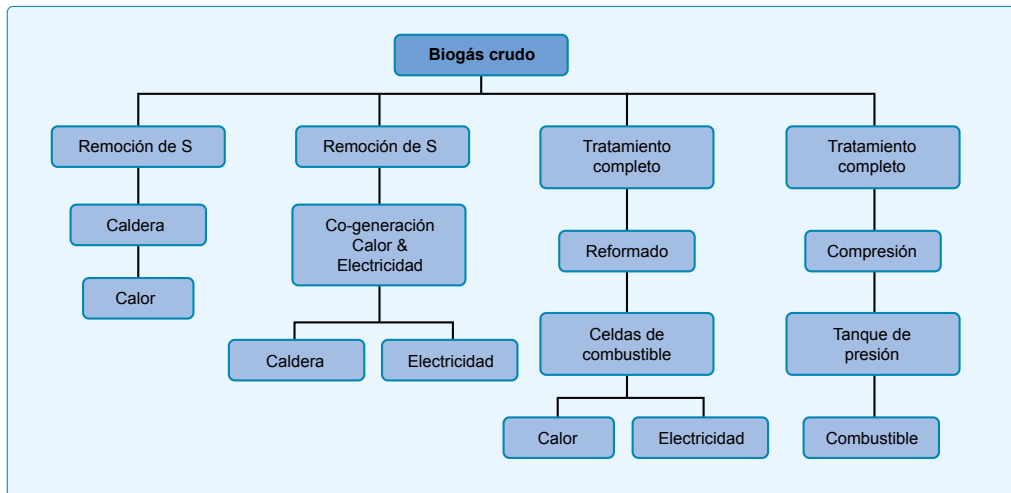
Biogás crudo

Remoción de S

Caldera

Calor

Remoción de S

Co-generación Calor & Electricidad

Caldera

Electricidad

Tratamiento completo

Reformado

Celdas de combustible

Calor

Electricidad

Tratamiento completo

Compresión

Tanque de presión

Combustible